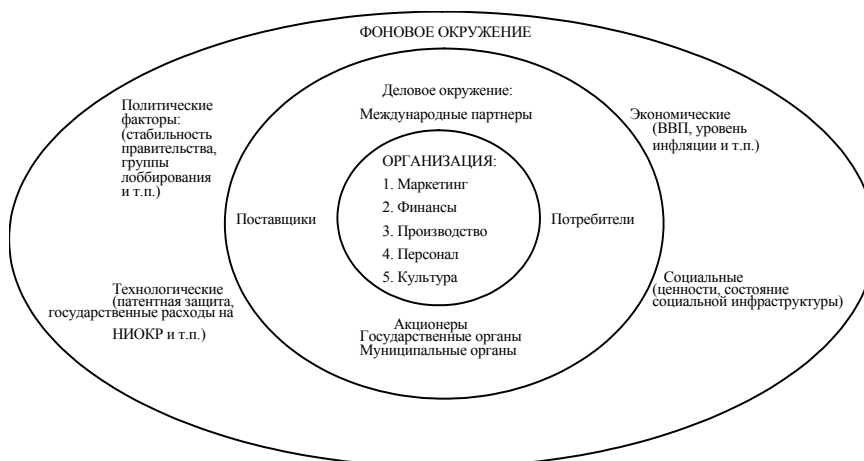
ФОНОВОЕ ОКРУЖЕНИЕ

Политические факторы: (стабильность правительства, группы лоббирования и т.п.)

Деловое окружение:
Международные партнеры

Экономические (ВВП, уровень инфляции и т.п.)

ОРГАНИЗАЦИЯ:
1. Маркетинг
2. Финансы
3. Производство
4. Персонал
5. Культура

Поставщики

Потребители

Технологические (патентная защита, государственные расходы на НИОКР и т.п.)

Социальные (ценности, состояние социальной инфраструктуры)

Акционеры
Государственные органы
Муниципальные органы